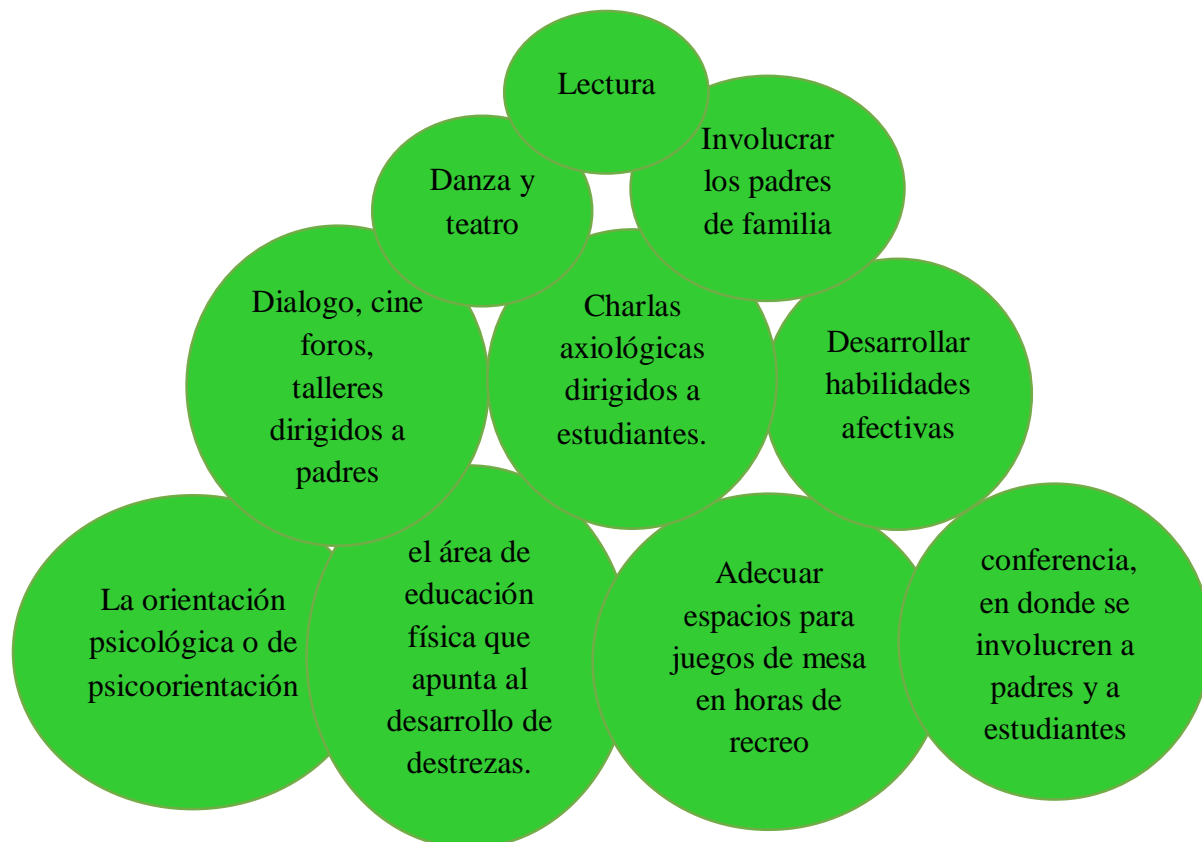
Lectura

Danza y teatro

Involucrar los padres de familia

Dialogo, cine foros, talleres dirigidos a padres

Charlas axiológicas dirigidos a estudiantes.

Desarrollar habilidades afectivas

La orientación psicológica o de psicoorientación

el área de educación física que apunta al desarrollo de destrezas.

Adecuar espacios para juegos de mesa en horas de recreo

conferencia, en donde se involucren a padres y a estudiantes